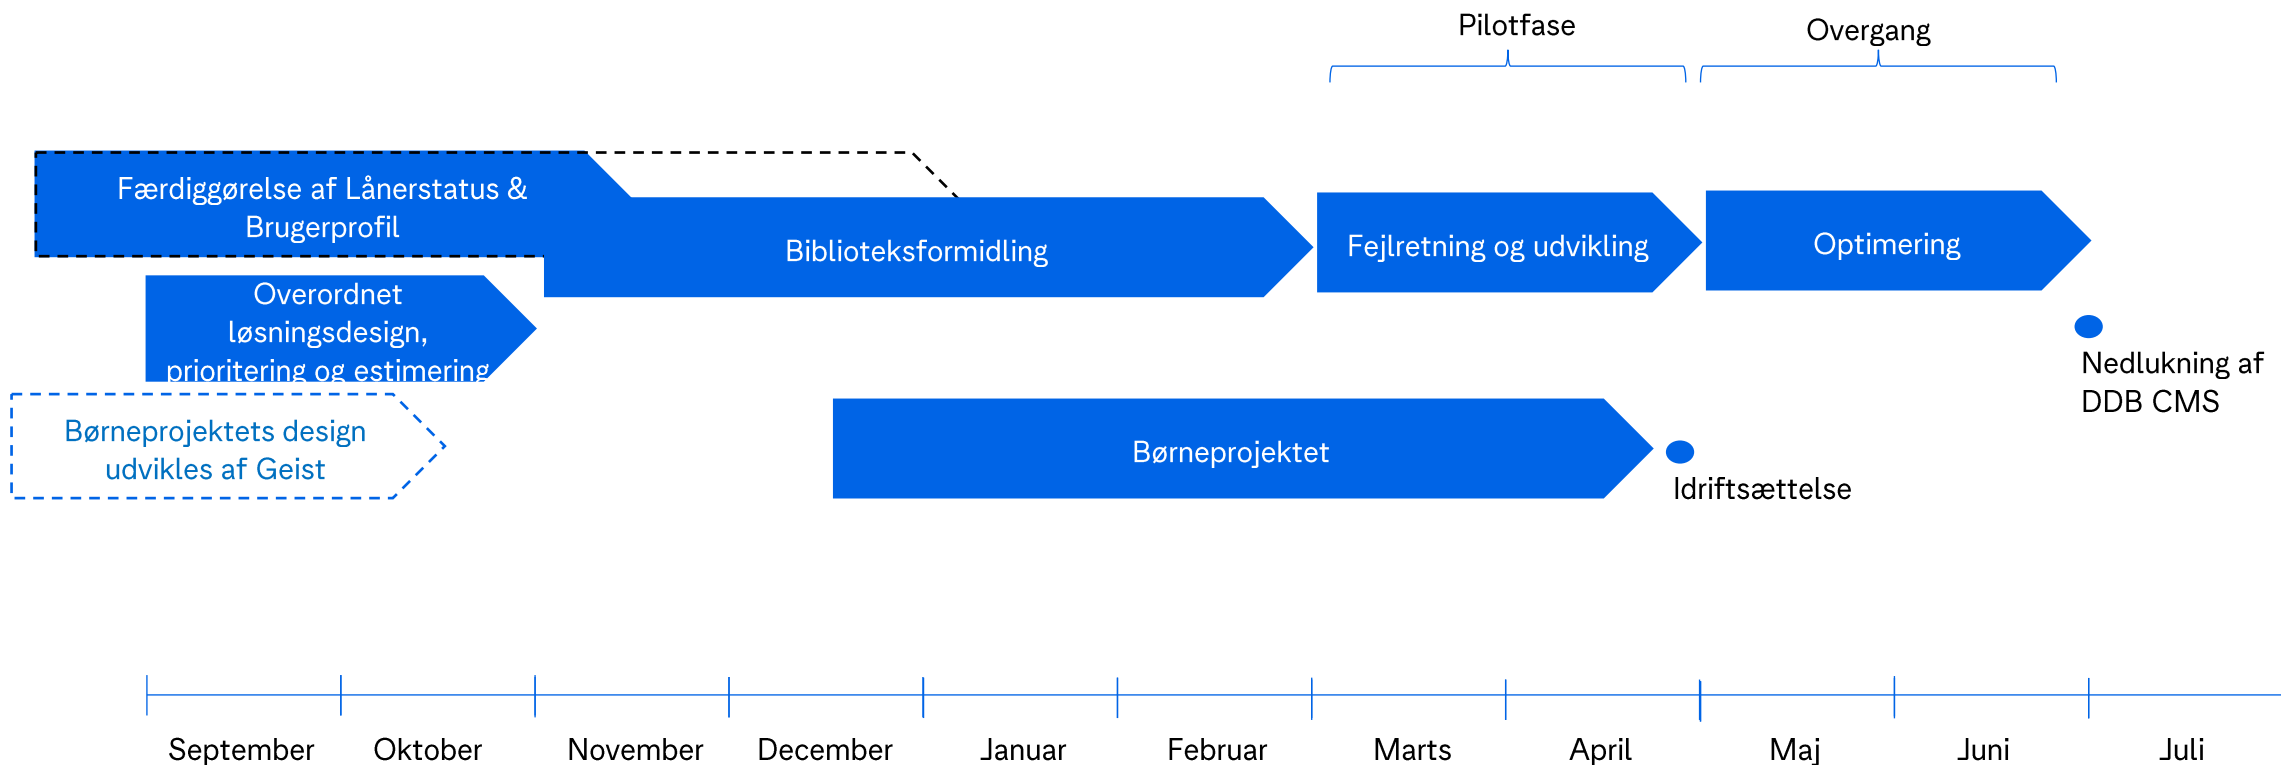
Pilotfase

Overgang

Færdiggørelse af Lånerstatus & Brugerprofil

Biblioteksformidling

Fejlretning og udvikling

Optimering

Overordnet løsningsdesign, prioritering og estimering

Nedlukning af DDB CMS

Børneprojektets design udvikles af Geist

Børneprojektet

Idriftsættelse

September Oktober November December Januar Februar Marts April Maj Juni Juli